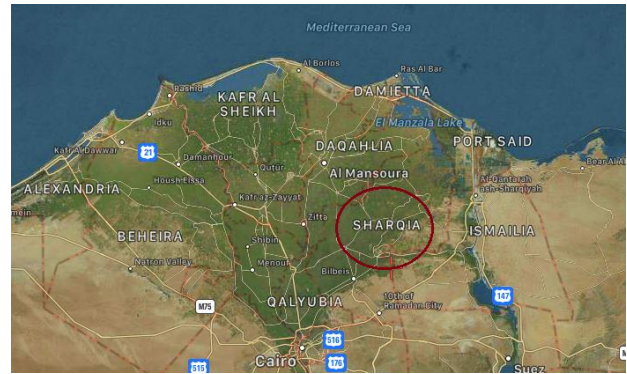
Mediterranean Sea

Al Borlos
Ras Al Bar
Rashid
KAFR AL SHEIKH
DAMIETTA
El Manzala Lake
Idku
PORT SAID
21
Kafr Al-Dawwar
Damanhour
Qutur
DAQAHLIA
Bear Al Abd
ALEXANDRIA
Housh Eissa
Al Mansoura
Al-Qantarah ash-Sharqiyah
Katr Al-Zayyat
Zifta
amein
SHARQIA
BEHEIRA
Shibin
ISMAILIA
Natron Valley
Menouf
Bilbeis
10th of Ramadan City
147
M75
QALYUBIA
516
Cairo
515
176
Suez
M